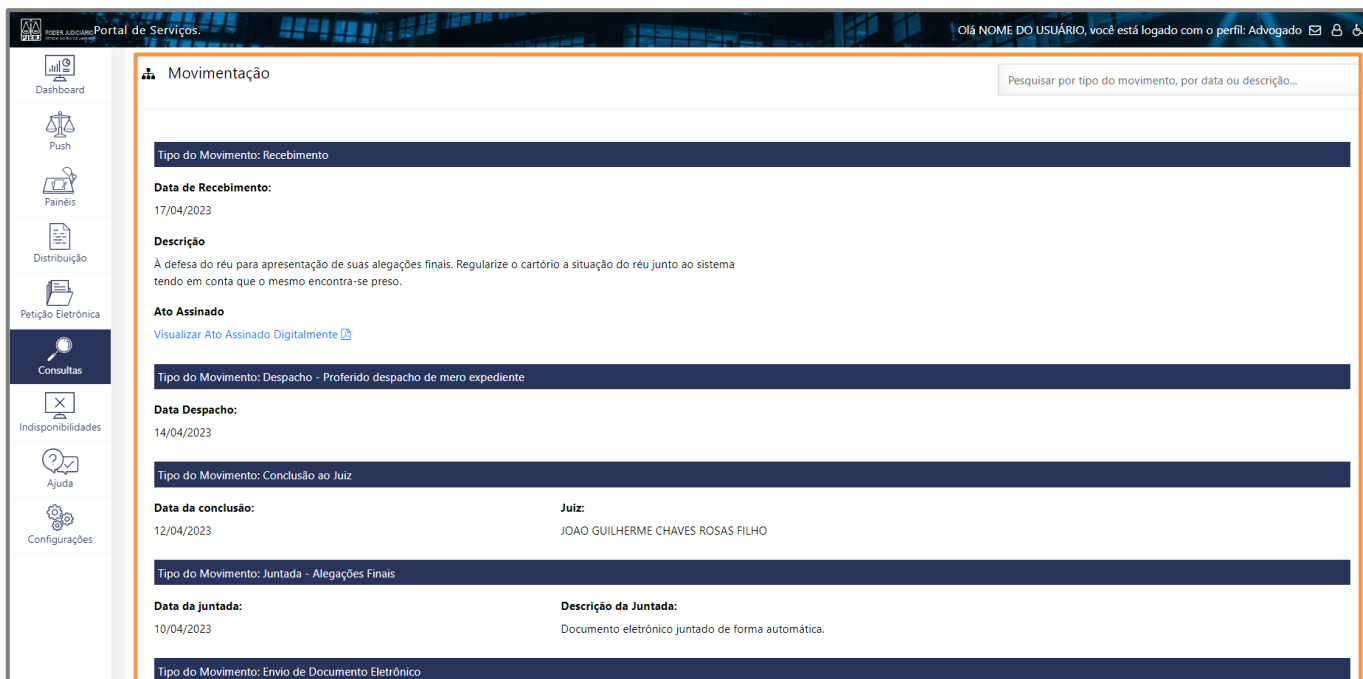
PODER JUDICIÁRIO Portal de Serviços.

Olá NOME DO USUÁRIO, você está logado com o perfil: Advogado

Dashboard
Push
Painéis
Distribuição
Petição Eletrônica
Consultas
Indisponibilidades
Ajuda
Configurações

Movimentação

Pesquisar por tipo do movimento, por data ou descrição...

Tipo do Movimento: Recebimento

Data de Recebimento:
17/04/2023

Descrição
À defesa do réu para apresentação de suas alegações finais. Regularize o cartório a situação do réu junto ao sistema tendo em conta que o mesmo encontra-se preso.

Ato Assinado
Visualizar Ato Assinado Digitalmente

Tipo do Movimento: Despacho - Proferido despacho de mero expediente

Data Despacho:
14/04/2023

Tipo do Movimento: Conclusão ao Juiz

| Data da conclusão: | Juiz: |
|---|---|
| 12/04/2023 | JOAO GUILHERME CHAVES ROSAS FILHO |

Tipo do Movimento: Juntada - Alegações Finais

| Data da juntada: | Descrição da Juntada: |
|---|---|
| 10/04/2023 | Documento eletrônico juntado de forma automática. |

Tipo do Movimento: Envio de Documento Eletrônico